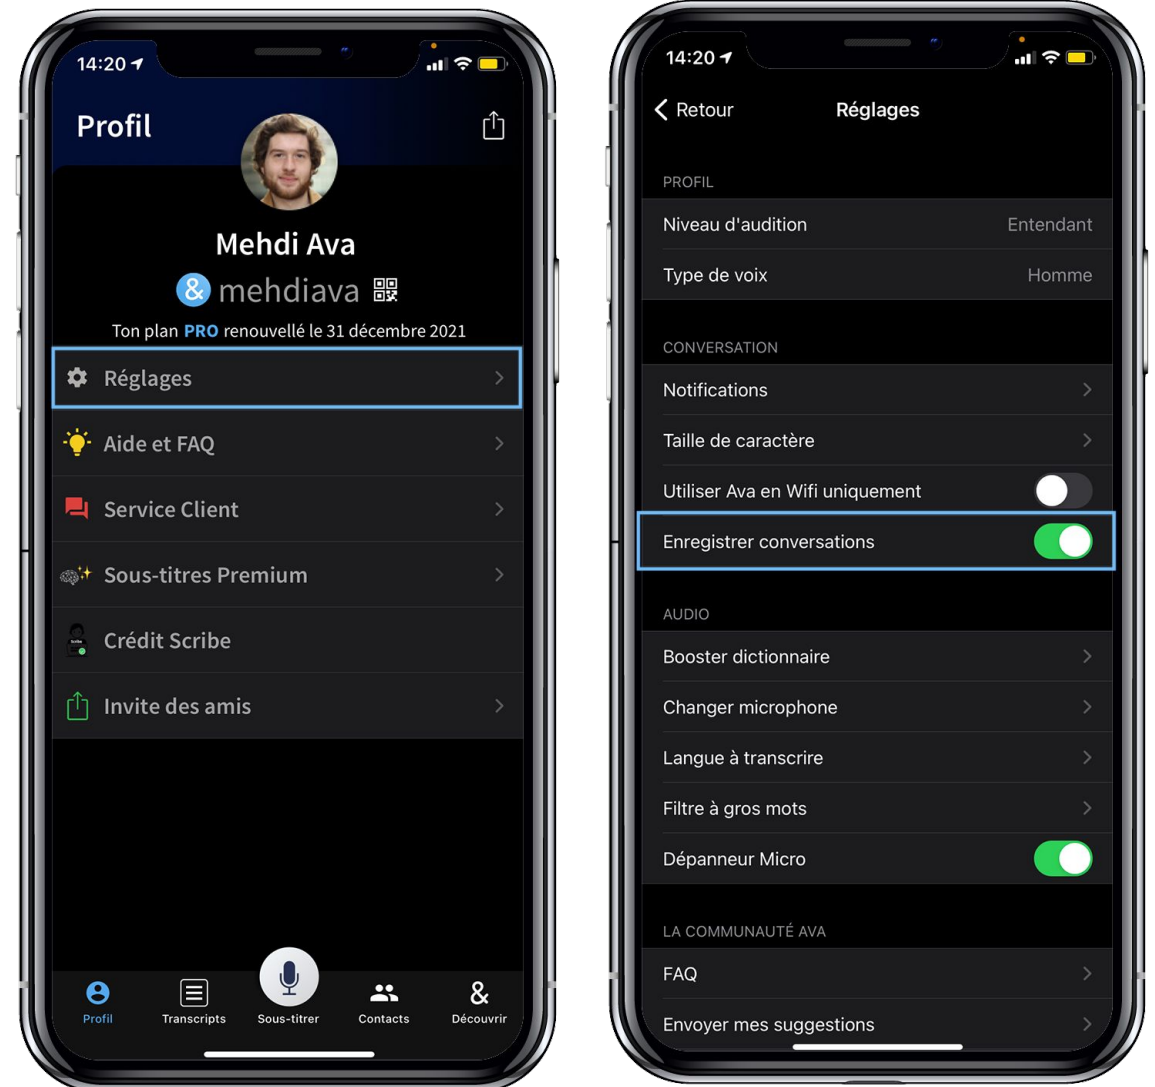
14:20

Profil

Mehdi Ava

& mehdiava

Ton plan PRO renouvellé le 31 décembre 2021

Réglages

Aide et FAQ

Service Client

Sous-titres Premium

Crédit Scribe

Invite des amis

Profil
Transcripts
Sous-titrer
Contacts
Découvrir

14:20

Retour
Réglages

PROFIL

Niveau d'audition Entendant

Type de voix Homme

CONVERSATION

Notifications

Taille de caractère

Utiliser Ava en Wifi uniquement

Enregistrer conversations

AUDIO

Booster dictionnaire

Changer microphone

Langue à transcrire

Filtre à gros mots

Dépanneur Micro

LA COMMUNAUTÉ AVA

FAQ

Envoyer mes suggestions